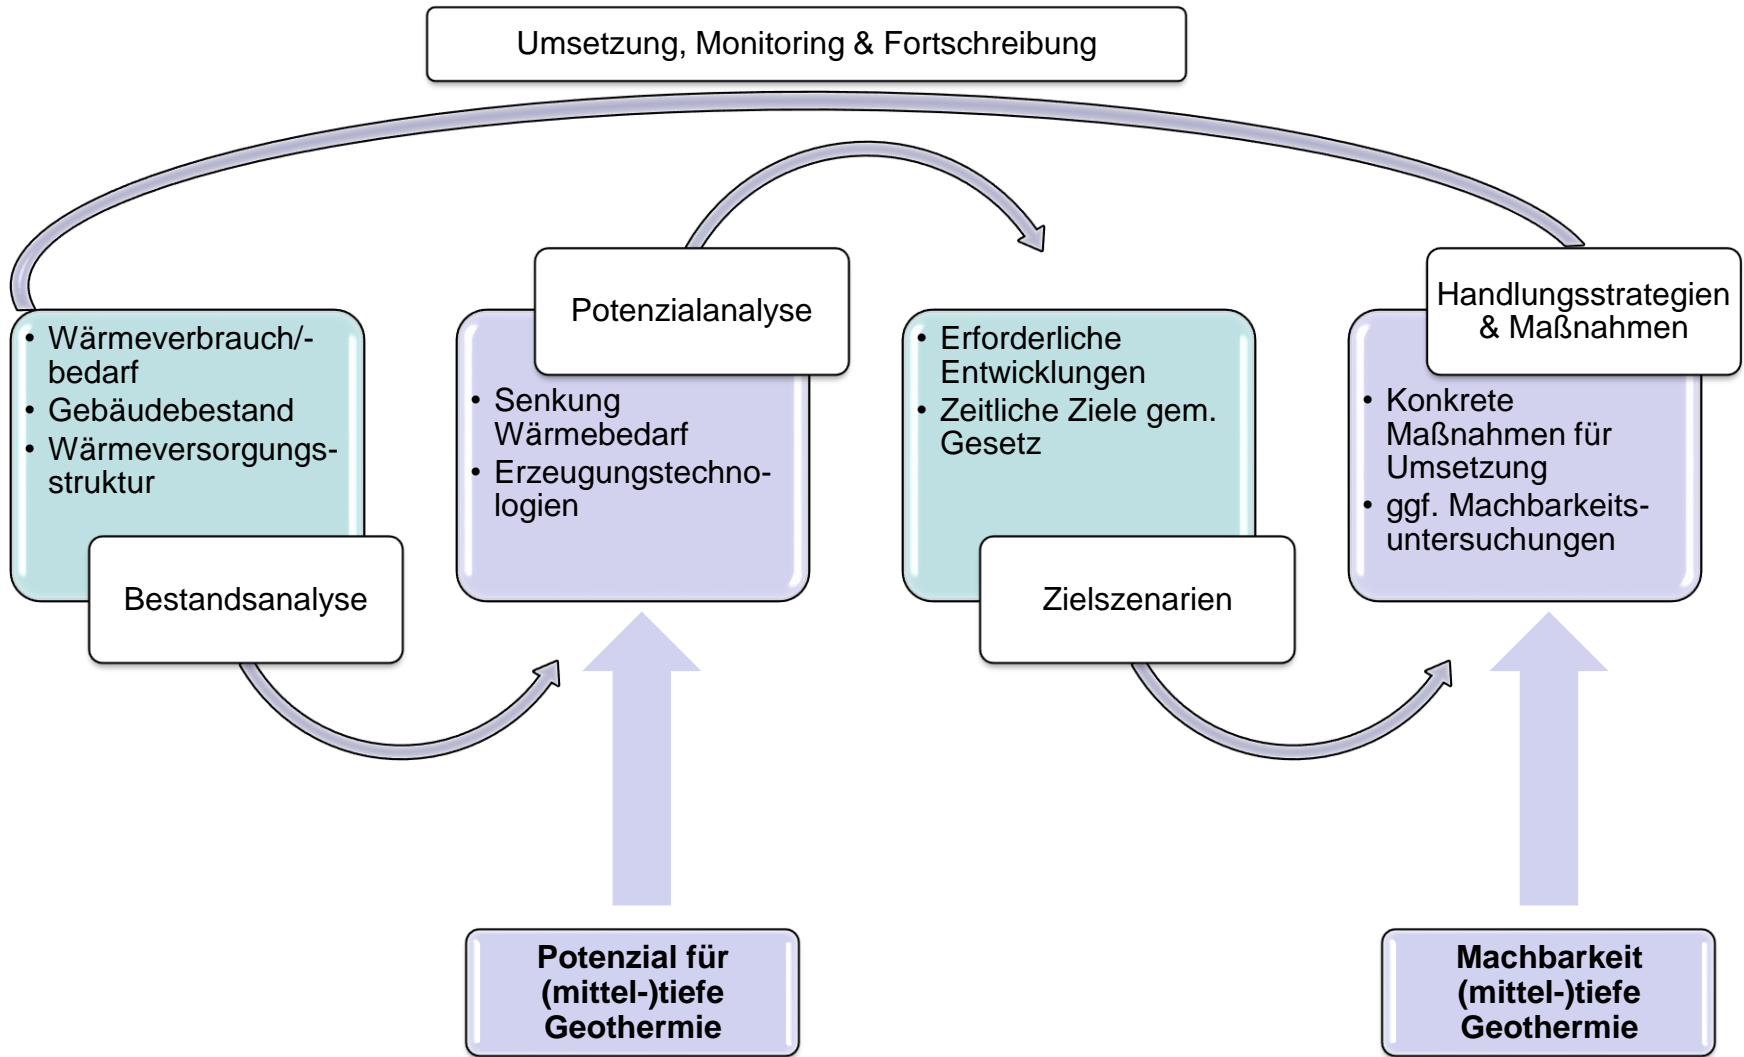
Umsetzung, Monitoring & Fortschreibung

- Wärmeverbrauch/-bedarf
- Gebäudebestand
- Wärmeversorgungsstruktur

Bestandsanalyse

Potenzialanalyse

- Senkung Wärmebedarf
- Erzeugungstechnologien

- Erforderliche Entwicklungen
- Zeitliche Ziele gem. Gesetz

Zielszenarien

Handlungsstrategien & Maßnahmen

- Konkrete Maßnahmen für Umsetzung
- ggf. Machbarkeitsuntersuchungen

Potenzial für (mittel-)tiefe Geothermie

Machbarkeit (mittel-)tiefe Geothermie